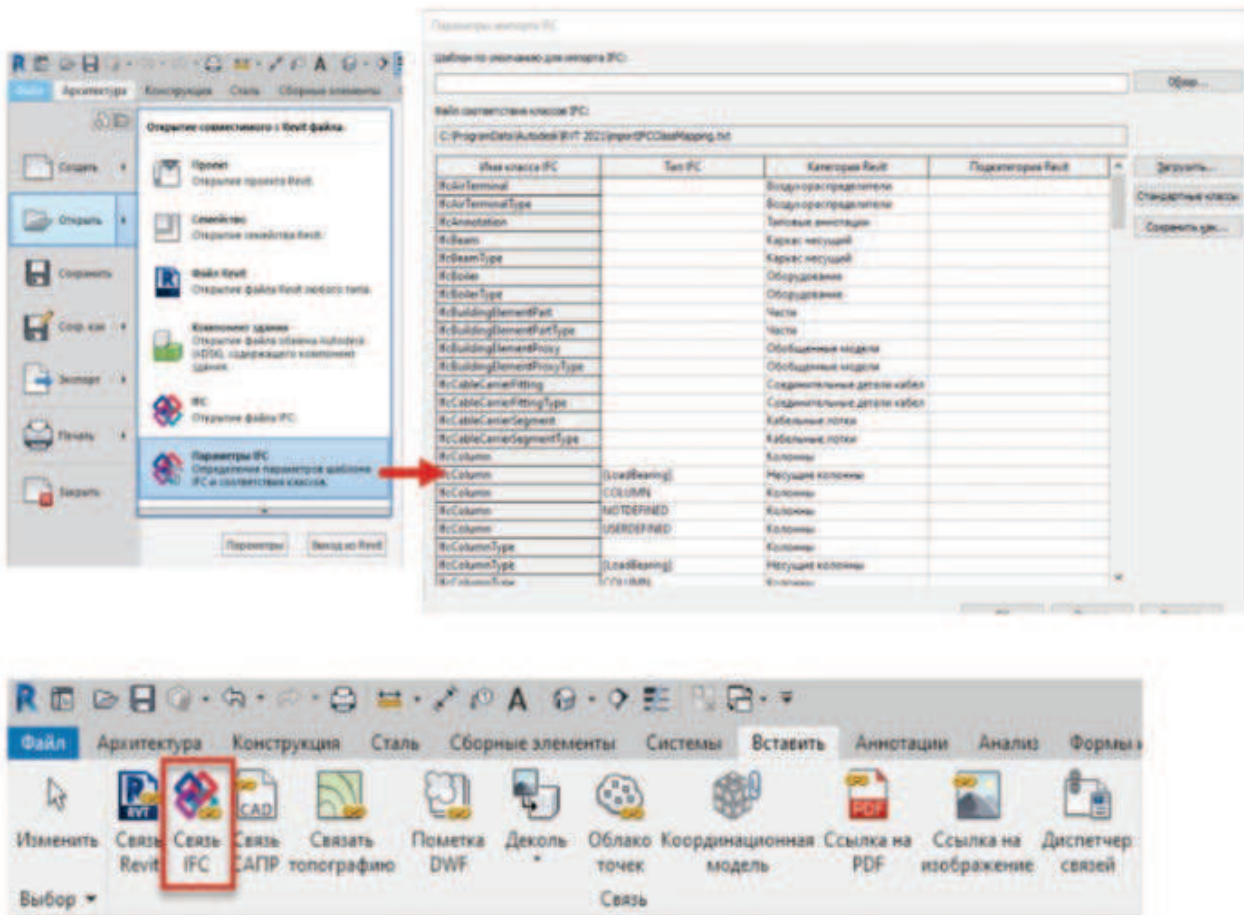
Файл Архитектура Конструкция Сталь Сборные элементы

Открытие совместимого с Revit файла

Создать

Открыть

Сохранить

Сохр. как

Экспорт

Печать

Закрыть

Проект
Открытие проекта Revit

Семейство
Открытие семейства Revit

Файл Revit
Открытие файла Revit любого типа

Компонент здания
Открытие файла обмена Autodesk (ADSK), содержащего компонент здания

IFC
Открытие файла IFC

Параметры IFC
Определение параметров шаблона IFC и соответствия классов

Параметры

Выход из Revit

Параметры импорта IFC

Шаблон по умолчанию для импорта IFC:

Обзор...

Файл соответствия классов IFC:

C:\ProgramData\Autodesk\RVT 2021\importIFCClassMapping.txt

| Имя класса IFC | Тип IFC | Категория Revit | Подкатегория Revit |
|---|---|---|---|
| IfcAirTerminal | | Воздухораспределители | |
| IfcAirTerminalType | | Воздухораспределители | |
| IfcAnnotation | | Типовые аннотации | |
| IfcBeam | | Каркас несущий | |
| IfcBeamType | | Каркас несущий | |
| IfcBoiler | | Оборудование | |
| IfcBoilerType | | Оборудование | |
| IfcBuildingElementPart | | Части | |
| IfcBuildingElementPartType | | Части | |
| IfcBuildingElementProxy | | Обобщенные модели | |
| IfcBuildingElementProxyType | | Обобщенные модели | |
| IfcCableCarrierFitting | | Соединительные детали кабел | |
| IfcCableCarrierFittingType | | Соединительные детали кабел | |
| IfcCableCarrierSegment | | Кабельные лотки | |
| IfcCableCarrierSegmentType | | Кабельные лотки | |
| IfcColumn | | Колонны | |
| IfcColumn | [LoadBearing] | Несущие колонны | |
| IfcColumn | COLUMN | Колонны | |
| IfcColumn | NOTDEFINED | Колонны | |
| IfcColumn | USERDEFINED | Колонны | |
| IfcColumnType | | Колонны | |
| IfcColumnType | [LoadBearing] | Несущие колонны | |

Загрузить...

Стандартные классы

Сохранить как...

Файл Архитектура Конструкция Сталь Сборные элементы Системы Вставить Аннотации Анализ Формы и

Изменить

Связь Revit

Связь IFC

Связь САПР

Связать топографию

Пометка DWF

Деколь

Облако точек

Координационная модель

Ссылка на PDF

Ссылка на изображение

Диспетчер связей

Выбор

Связь